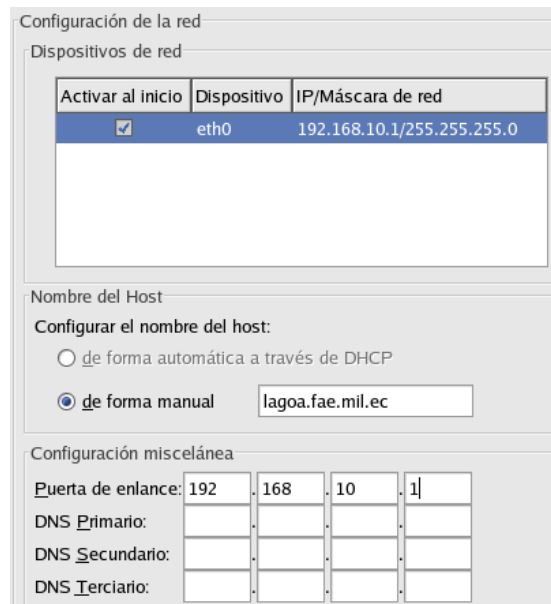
Configuración de la red

Dispositivos de red

| Activar al inicio | Dispositivo | IP/Máscara de red |
|---|---|---|
| ☑ | eth0 | 192.168.10.1/255.255.255.0 |

Nombre del Host

Configurar el nombre del host:

○ de forma automática a través de DHCP

◉ de forma manual lagoa.fae.mil.ec

Configuración miscelánea

Puerta de enlance: 192 . 168 . 10 . 1

DNS Primario: . . .

DNS Secundario: . . .

DNS Terciario: . . .